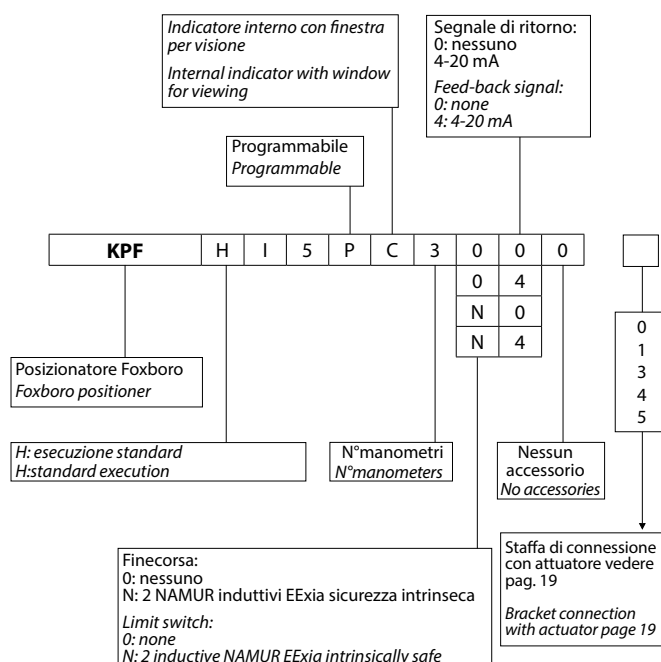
Indicatore interno con finestra per visione

Internal indicator with window for viewing

Segnale di ritorno:
0: nessuno
4-20 mA

Feed-back signal:
0: none
4: 4-20 mA

Programmabile
Programmable

| KPF | H | I | 5 | P | C | 3 | 0 | 0 | 0 |
|---|---|---|---|---|---|---|---|---|---|
| | | | | | | | 0 | 4 | |
| | | | | | | | N | 0 | |
| | | | | | | | N | 4 | |

0
1
3
4
5

Posizionatore Foxboro
Foxboro positioner

H: esecuzione standard
H:standard execution

N°manometri
N°manometers

Nessun accessorio
No accessories

Finecorsa:
0: nessuno
N: 2 NAMUR induttivi EExia sicurezza intrinseca

Limit switch:
0: none
N: 2 inductive NAMUR EExia intrinsically safe

Staffa di connessione con attuatore vedere pag. 19

Bracket connection with actuator page 19